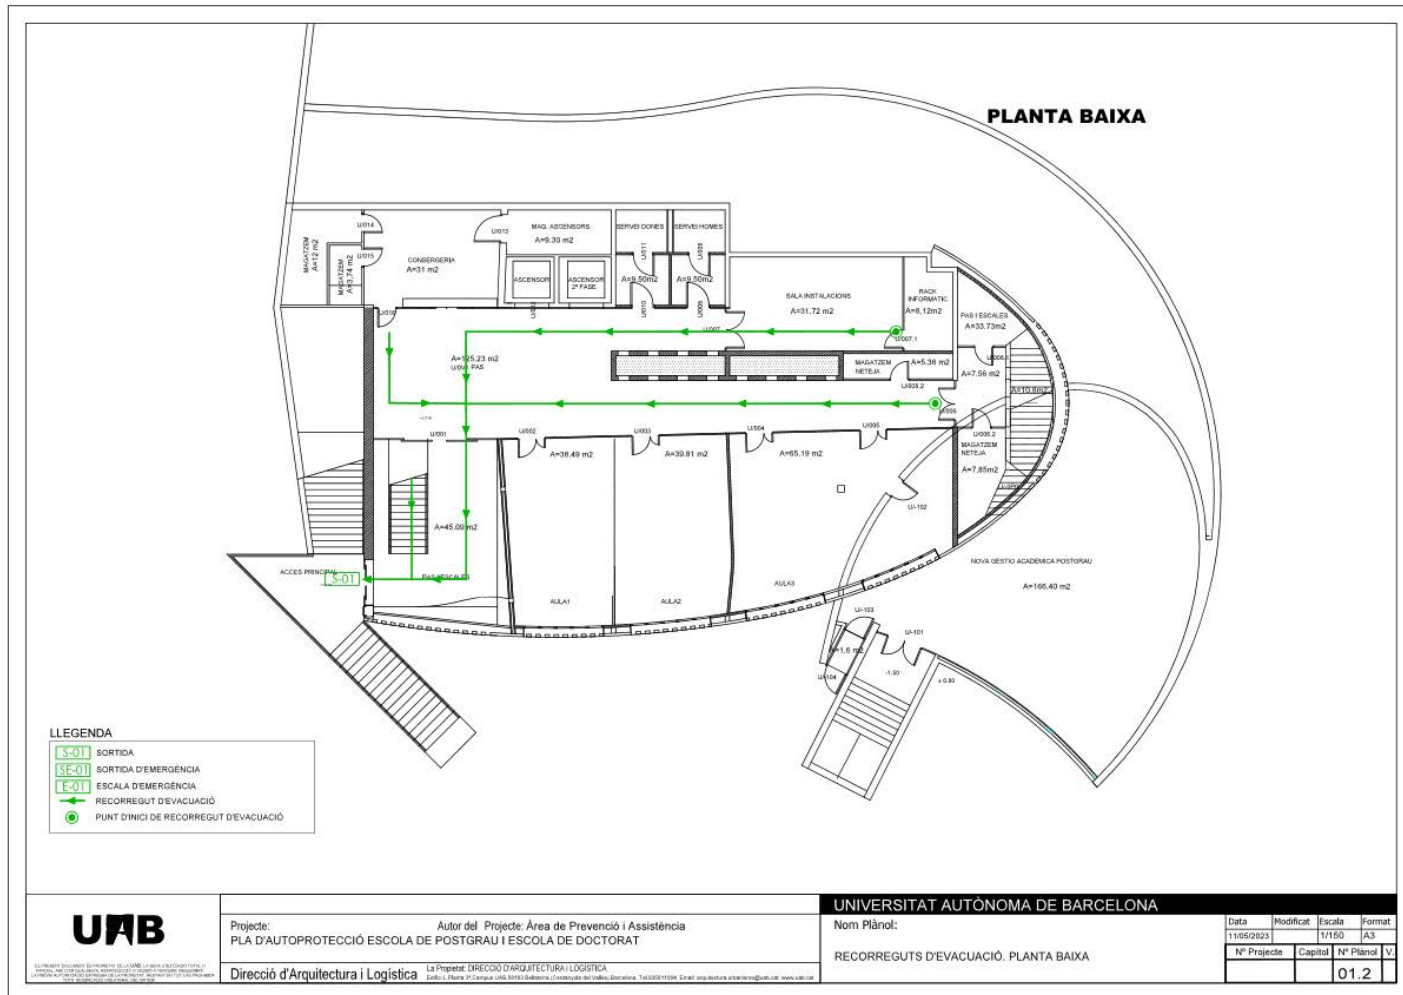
PLANTA BAIXA

MAGATZEM A=12 m2
U/014
U/015
MAGATZEM A=3,74 m2
CONSERGERIA A=31 m2
U/013
MAQ. ASCENSORS A=9,30 m2
ASCENSOR
ASCENSOR 2ª FASE
SERVEI DONES
SERVEI HOMES
U/011
U/009
A=9,50m2
A=9,50m2
U/010
U/008
U/012
SALA INSTALACIONS A=31,72 m2
RACK INFORMATIC A=8,12m2
PAS I ESCALES A=33,73m2
U/007
U/007.1
U/016
A=125,23 m2
U/0... PAS
MAGATZEM NETEJA
A=5,36 m2
U/005.2
U/006.1
A=7,56 m2
A=10,8m2
U/006
U/001
U/002
U/003
U/004
U/005
U/006.2
MAGATZEM NETEJA
A=7,85m2
A=38,49 m2
A=39,81 m2
A=65,19 m2
UI-102
A=45,09 m2
ACCES PRINCIPAL
S-01
PAS I ESCALES
AULA1
AULA2
AULA3
NOVA GESTIO ACADEMICA POSTGRAU
A=166,40 m2
UI-103
UI-101
A=1,6 m2
UI-104
-1,50
± 0,00

LLEGENDA
S-01 SORTIDA
SE-01 SORTIDA D'EMERGÈNCIA
E-01 ESCALA D'EMERGÈNCIA
RECORREGUT D'EVACUACIÓ
PUNT D'INICI DE RECORREGUT D'EVACUACIÓ

UAB
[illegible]

Projecte:
Autor del Projecte: Àrea de Prevenció i Assistència
PLA D'AUTOPROTECCIÓ ESCOLA DE POSTGRAU I ESCOLA DE DOCTORAT
Direcció d'Arquitectura i Logística
La Propietat: DIRECCIÓ D'ARQUITECTURA I LOGÍSTICA
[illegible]

UNIVERSITAT AUTÒNOMA DE BARCELONA
Nom Plànol:
RECORREGUTS D'EVACUACIÓ. PLANTA BAIXA

| Data | Modificat | Escala | Format |
|---|---|---|---|
| 11/05/2023 | | 1/150 | A3 |
| Nº Projecte | Capítol | Nº Plànol | V. |
| | | 01.2 | |